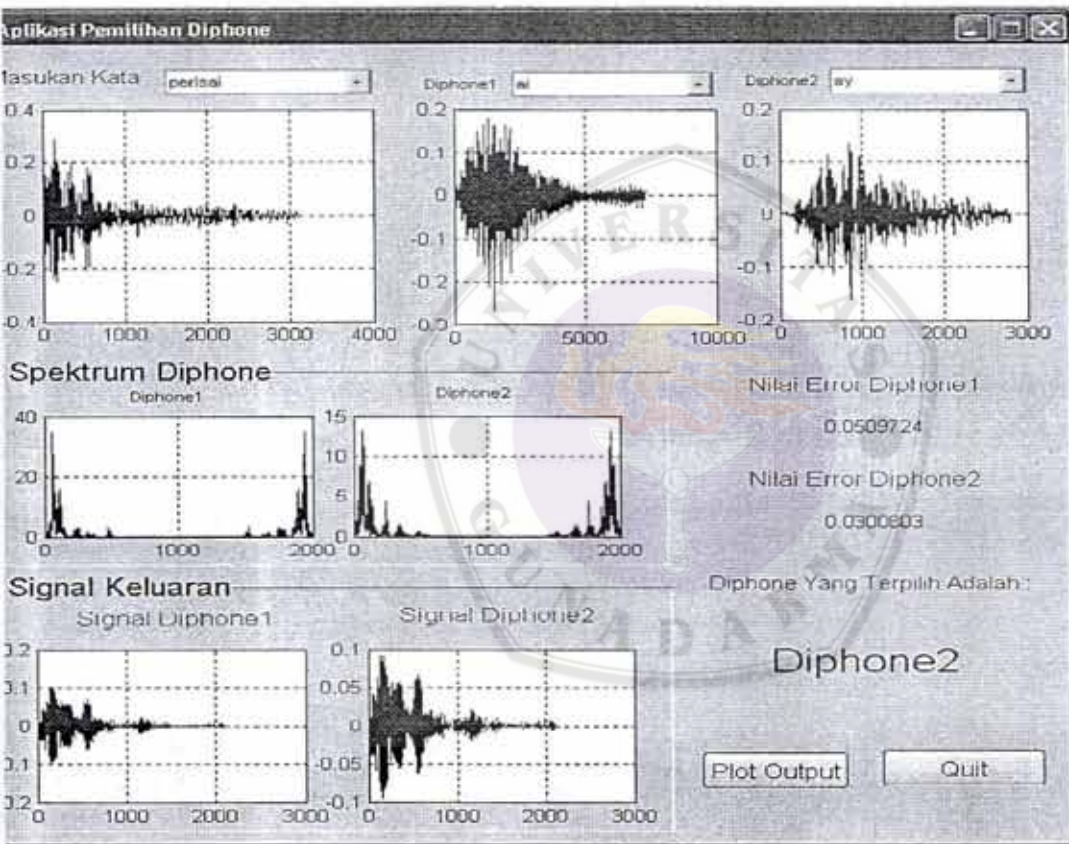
Aplikasi Pemilihan Diphone

Masukan Kata perisai

Diphone1 ai

Diphone2 ay

0.4
0.2
0
-0.2
-0.4
0 1000 2000 3000 4000

0.2
0.1
0
-0.1
-0.2
-0.3
0 5000 10000

0.2
0.1
0
-0.1
-0.2
0 1000 2000 3000

Spektrum Diphone

Diphone1

40
20
0
0 1000 2000

Diphone2

15
10
5
0
0 1000 2000

Nilai Error Diphone1

0.0509724

Nilai Error Diphone2

0.0300803

Signal Keluaran

Signal Diphone1

0.2
0.1
0
-0.1
-0.2
0 1000 2000 3000

Signal Diphone2

0.1
0.05
0
-0.05
-0.1
0 1000 2000 3000

Diphone Yang Terpilih Adalah :

Diphone2

Plot Output

Quit

UNIVERSITAS GUNADARMA